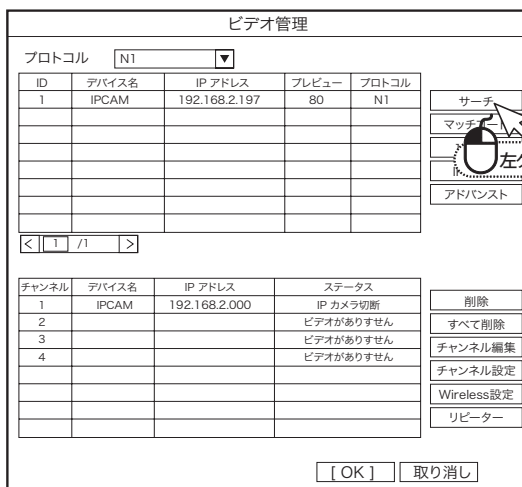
ビデオ管理

プロトコル N1 ▼

| ID | デバイス名 | IP アドレス | プレビュー | プロトコル |
|---|---|---|---|---|
| 1 | IPCAM | 192.168.2.197 | 80 | N1 |
| | | | | |
| | | | | |
| | | | | |
| | | | | |
| | | | | |
| | | | | |
| | | | | |

サーチ
マッチ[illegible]
左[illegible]
アドバンスト

< 1 /1 >

| チャンネル | デバイス名 | IP アドレス | ステータス |
|---|---|---|---|
| 1 | IPCAM | 192.168.2.000 | IP カメラ切断 |
| 2 | | | ビデオがありません |
| 3 | | | ビデオがありません |
| 4 | | | ビデオがありません |
| | | | |
| | | | |
| | | | |
| | | | |

削除
すべて削除
チャンネル編集
チャンネル設定
Wireless設定
リピーター

[ OK ] 取り消し